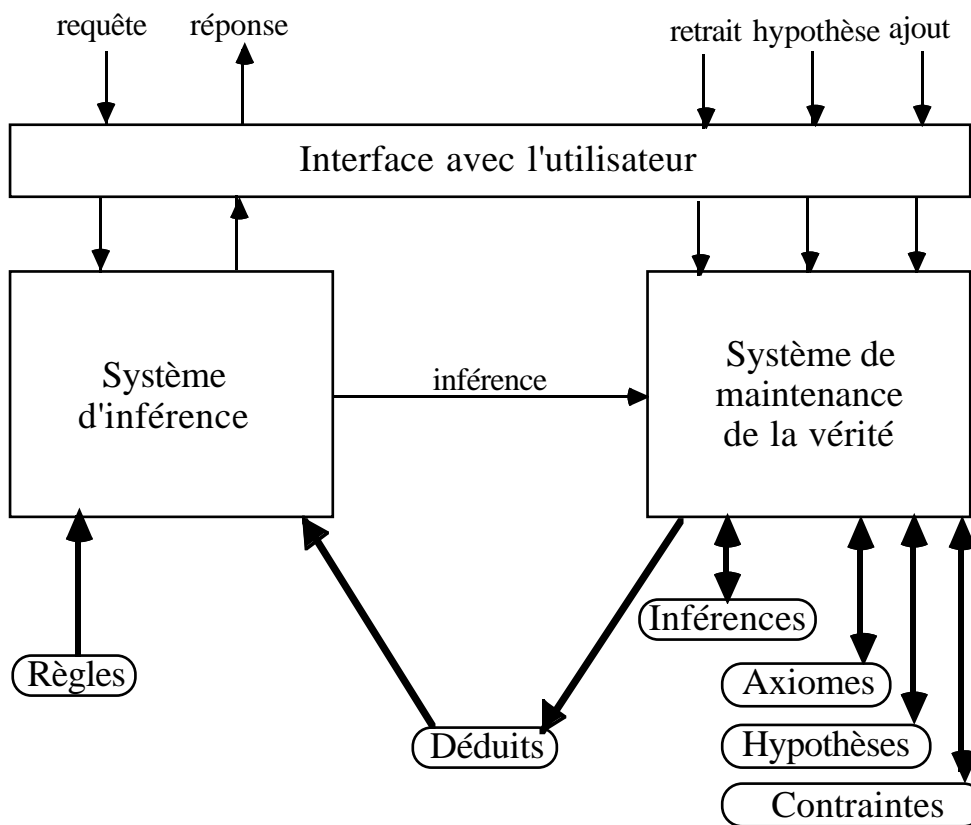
requête réponse retrait hypothèse ajout

Interface avec l'utilisateur

Système d'inférence

inférence

Système de maintenance de la vérité

Inférences

Règles

Axiomes

Déduits

Hypothèses

Contraintes